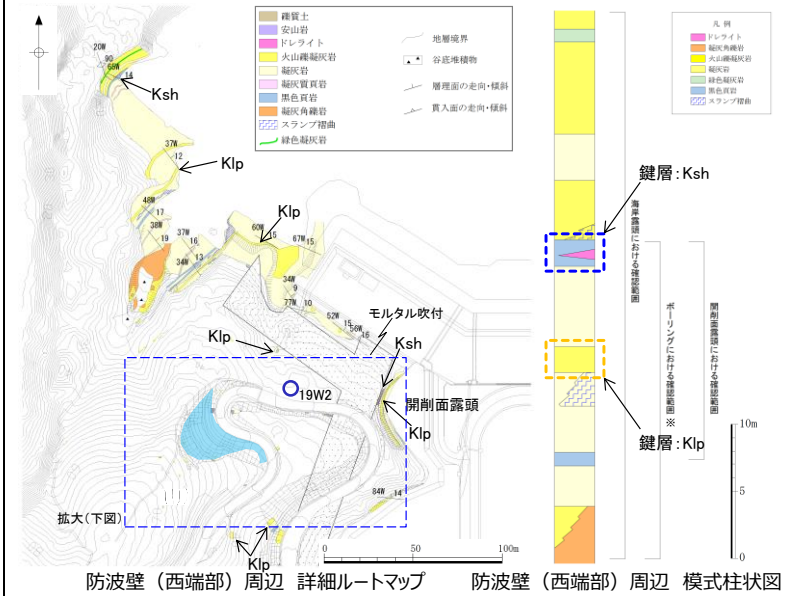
礫質土
安山岩
ドレライト
火山礫凝灰岩
凝灰岩
凝灰質頁岩
黒色頁岩
凝灰角礫岩
スランプ褶曲
緑色凝灰岩

地層境界
谷底堆積物
層理面の走向・傾斜
貫入面の走向・傾斜

20W
90
58W
14
Ksh
37W
12
Klp
48W
17
38W
37W
16
34W
13
Klp
60W
67W
15
34W
9
77W
10
52W
15
56W
16
モルタル吹付
Klp
Ksh
19W2
開削面露頭
Klp
84W
14
拡大（下図）
Klp
0
50
100m

防波壁（西端部）周辺　詳細ルートマップ

凡　例
ドレライト
凝灰角礫岩
火山礫凝灰岩
凝灰岩
緑色凝灰岩
黒色頁岩
スランプ褶曲

鍵層：Ksh
海岸露頭における確認範囲
ボーリングにおける確認範囲※
開削面露頭における確認範囲
鍵層：Klp
10m
5
0

防波壁（西端部）周辺　模式柱状図